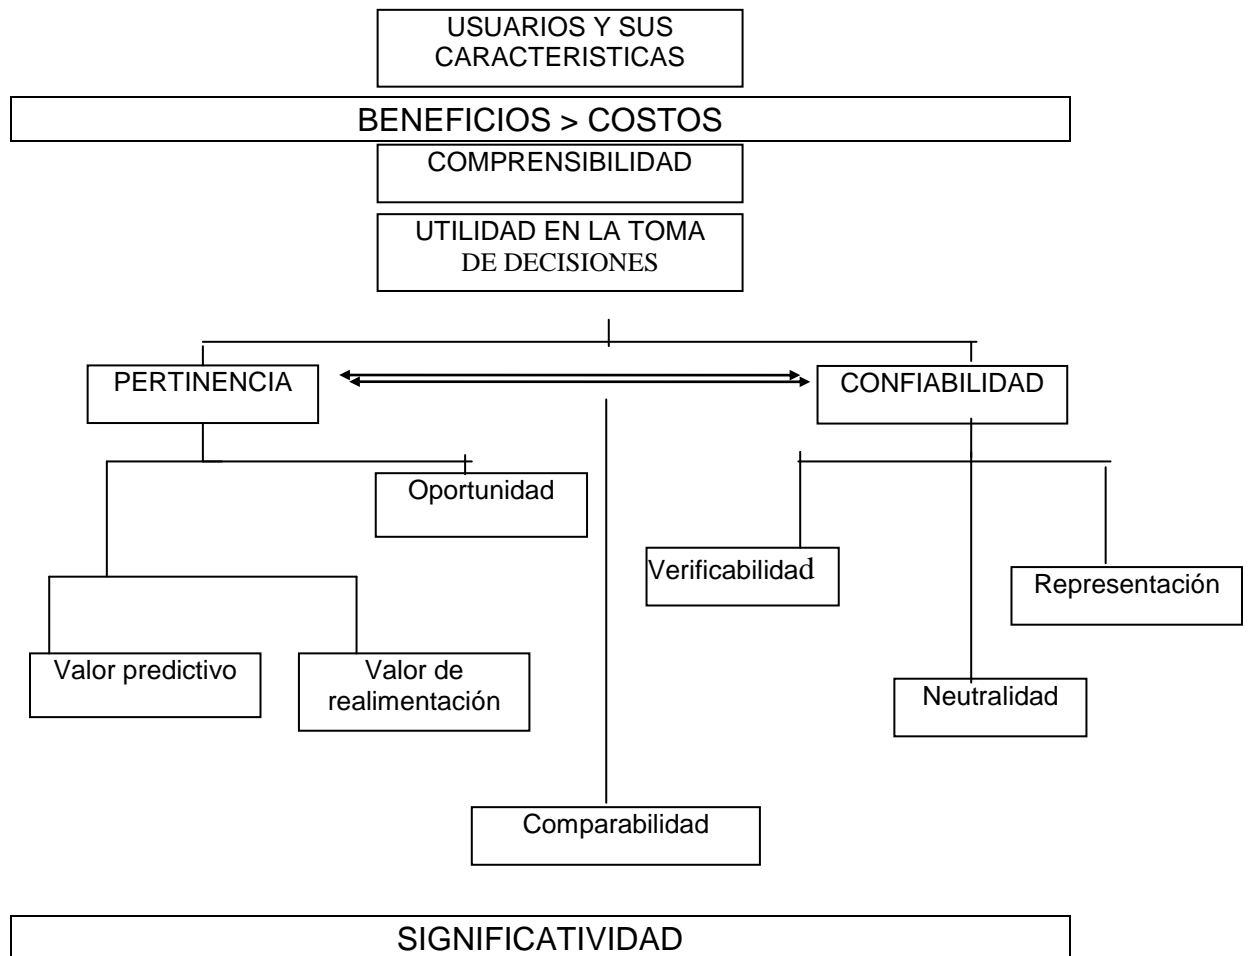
USUARIOS Y SUS CARACTERISTICAS

BENEFICIOS > COSTOS

COMPRENSIBILIDAD

UTILIDAD EN LA TOMA DE DECISIONES

PERTINENCIA

CONFIABILIDAD

Oportunidad

Verificabilidad

Representación

Valor predictivo

Valor de realimentación

Neutralidad

Comparabilidad

SIGNIFICATIVIDAD